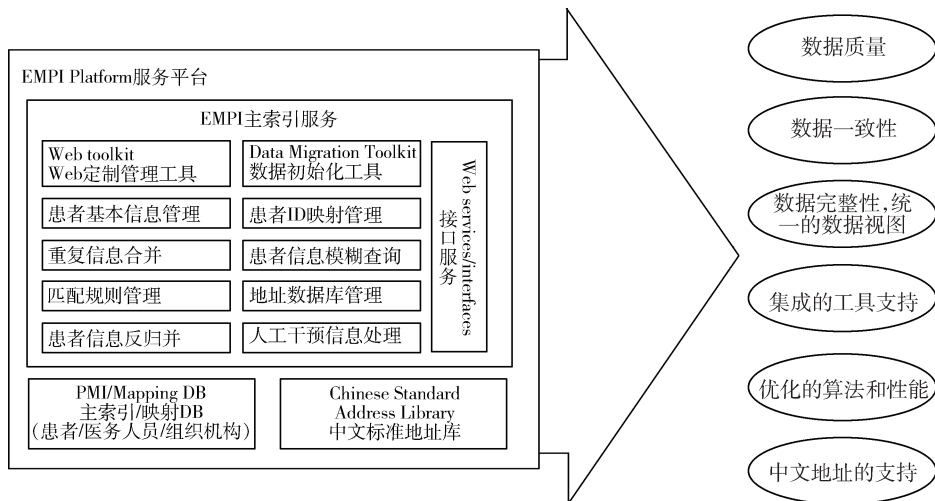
EMPI Platform服务平台

EMPI主索引服务

Web toolkit
Web定制管理工具

Data Migration Toolkit
数据初始化工具

患者基本信息管理

患者ID映射管理

重复信息合并

患者信息模糊查询

匹配规则管理

地址数据库管理

患者信息反归并

人工干预信息处理

Web services/interfaces
接口服务

PMI/Mapping DB
主索引/映射DB
(患者/医务人员/组织机构)

Chinese Standard
Address Library
中文标准地址库

数据质量

数据一致性

数据完整性,统一的数据视图

集成的工具支持

优化的算法和性能

中文地址的支持